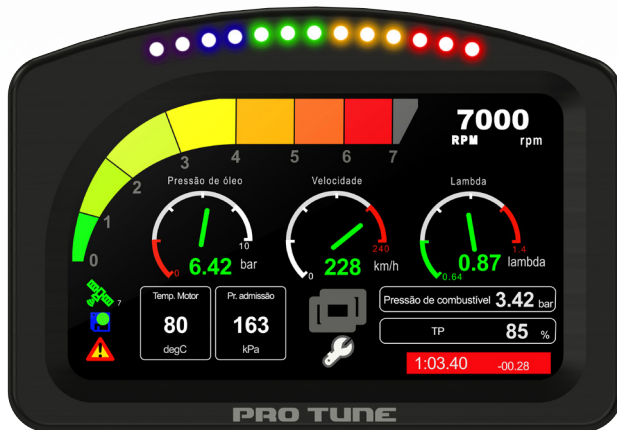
7000
RPM rpm

0 1 2 3 4 5 6 7

Pressão de óleo
0 10
6.42 bar

Velocidade
0 240
228 km/h

Lambda
0.64 1.4
0.87 lambda

7

Temp. Motor
80
degC

Pr. admissão
163
kPa

Pressão de combustível 3.42 bar

TP 85 %

1:03.40 -00.28

PRO TUNE